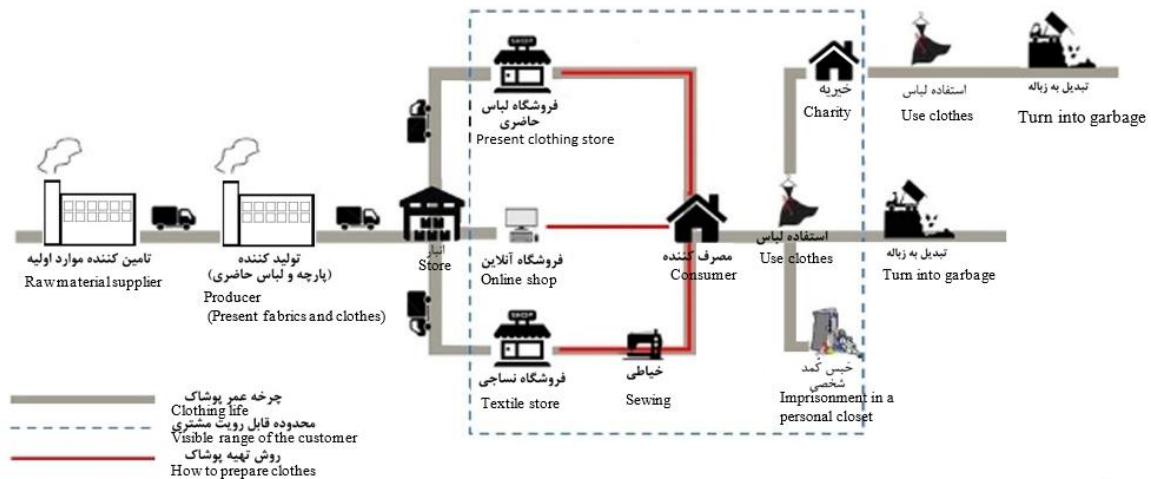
تامین کننده موارد اولیه
Rawmaterial supplier

تولید کننده
(پارچه و لباس حاضری)
Producer
(Present fabrics and clothes)

انبار
Store

SHOP
فروشگاه لباس حاضری
Present clothing store

فروشگاه آنلاین
Online shop

SHOP
فروشگاه نساجی
Textile store

خیاطی
Sewing

مصرف کننده
Consumer

خیریه
Charity

استفاده لباس
Use clothes

تبدیل به زباله
Turn into garbage

استفاده لباس
Use clothes

تبدیل به زباله
Turn into garbage

حبس کمد شخصی
Imprisonment in a personal closet

چرخه عمر پوشاک
Clothing life
محدوده قابل رویت مشتری
Visible range of the customer
روش تهیه پوشاک
How to prepare clothes